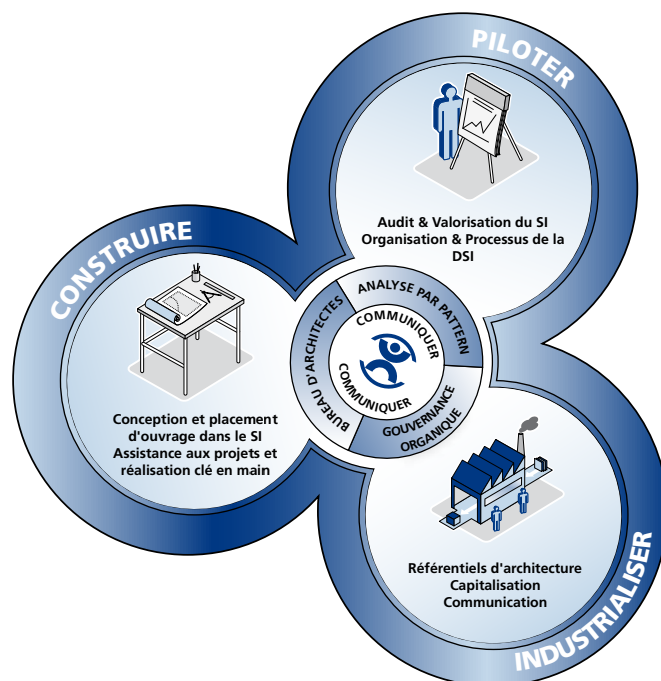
PILOTER

Audit & Valorisation du SI
Organisation & Processus de la DSI

CONSTRUIRE

Conception et placement d'ouvrage dans le SI
Assistance aux projets et réalisation clé en main

ANALYSE PAR PATTERN

BUREAU D'ARCHITECTES

COMMUNIQUER

COMMUNIQUER

GOUVERNANCE ORGANIQUE

Référentiels d'architecture
Capitalisation
Communication

INDUSTRIALISER